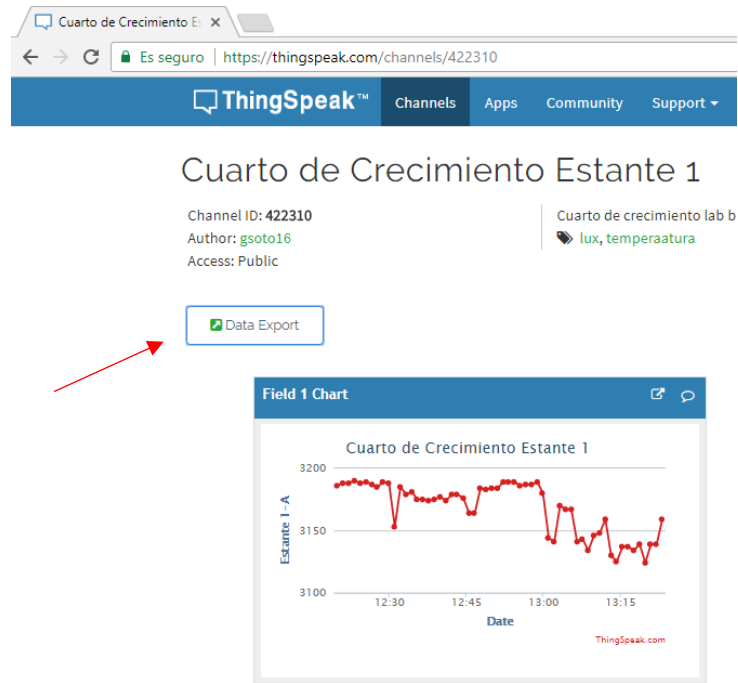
Cuarto de Crecimiento Es ×

Es seguro | https://thingspeak.com/channels/422310

ThingSpeak™ Channels Apps Community Support ▾

Cuarto de Crecimiento Estante 1

Channel ID: 422310
Author: gsoto16
Access: Public

Cuarto de crecimiento lab b
lux, temperaatura

Data Export

Field 1 Chart

Cuarto de Crecimiento Estante 1

3200
3150
3100

Estante 1 - A

12:30 12:45 13:00 13:15

Date

ThingSpeak.com